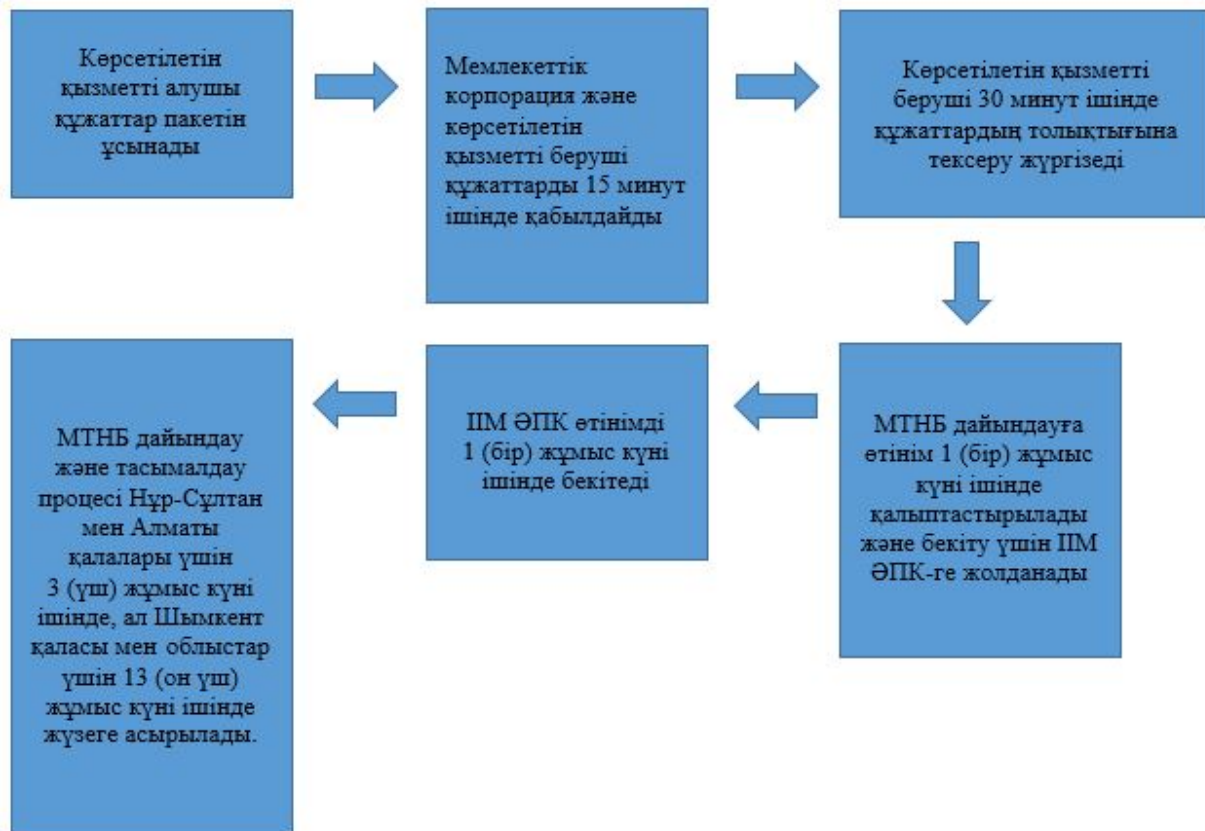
Көрсетілетін қызметті алушы құжаттар пакетін ұсынады

Мемлекеттік корпорация және көрсетілетін қызметті беруші құжаттарды 15 минут ішінде қабылдайды

Көрсетілетін қызметті беруші 30 минут ішінде құжаттардың толықтығына тексеру жүргізеді

МТНБ дайындауға өтінім 1 (бір) жұмыс күні ішінде қалыптастырылады және бекіту үшін ІІМ ӘПК-ге жолданады

ІІМ ӘПК өтінімді 1 (бір) жұмыс күні ішінде бекітеді

МТНБ дайындау және тасымалдау процесі Нұр-Сұлтан мен Алматы қалалары үшін 3 (үш) жұмыс күні ішінде, ал Шымкент қаласы мен облыстар үшін 13 (он үш) жұмыс күні ішінде жүзеге асырылады.